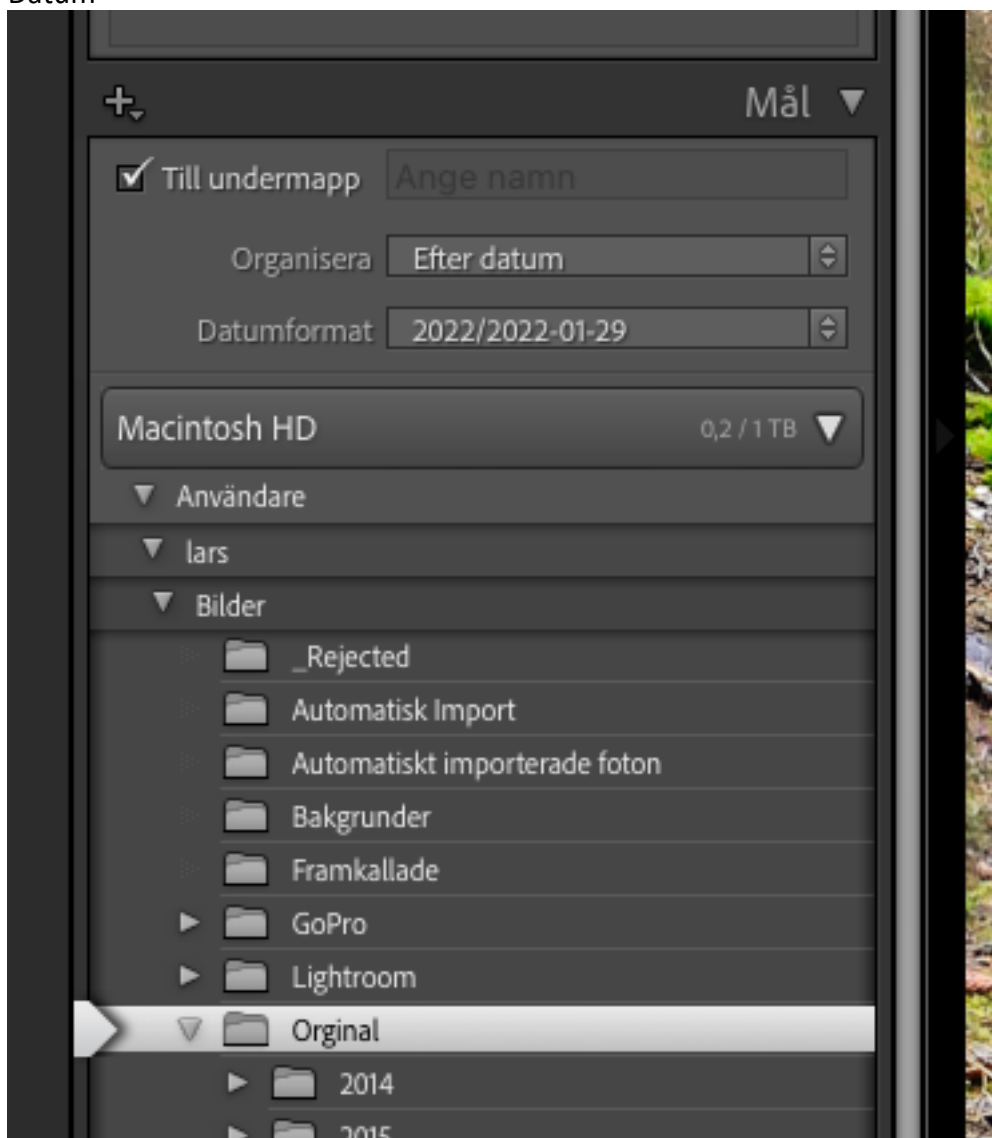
Datum

Mål

Till undermapp Ange namn

Organisera Efter datum

Datumformat 2022/2022-01-29

Macintosh HD 0,2 / 1 TB

Användare

lars

Bilder

_Rejected

Automatisk Import

Automatiskt importerade foton

Bakgrunder

Framkallade

GoPro

Lightroom

Orginal

2014

2015